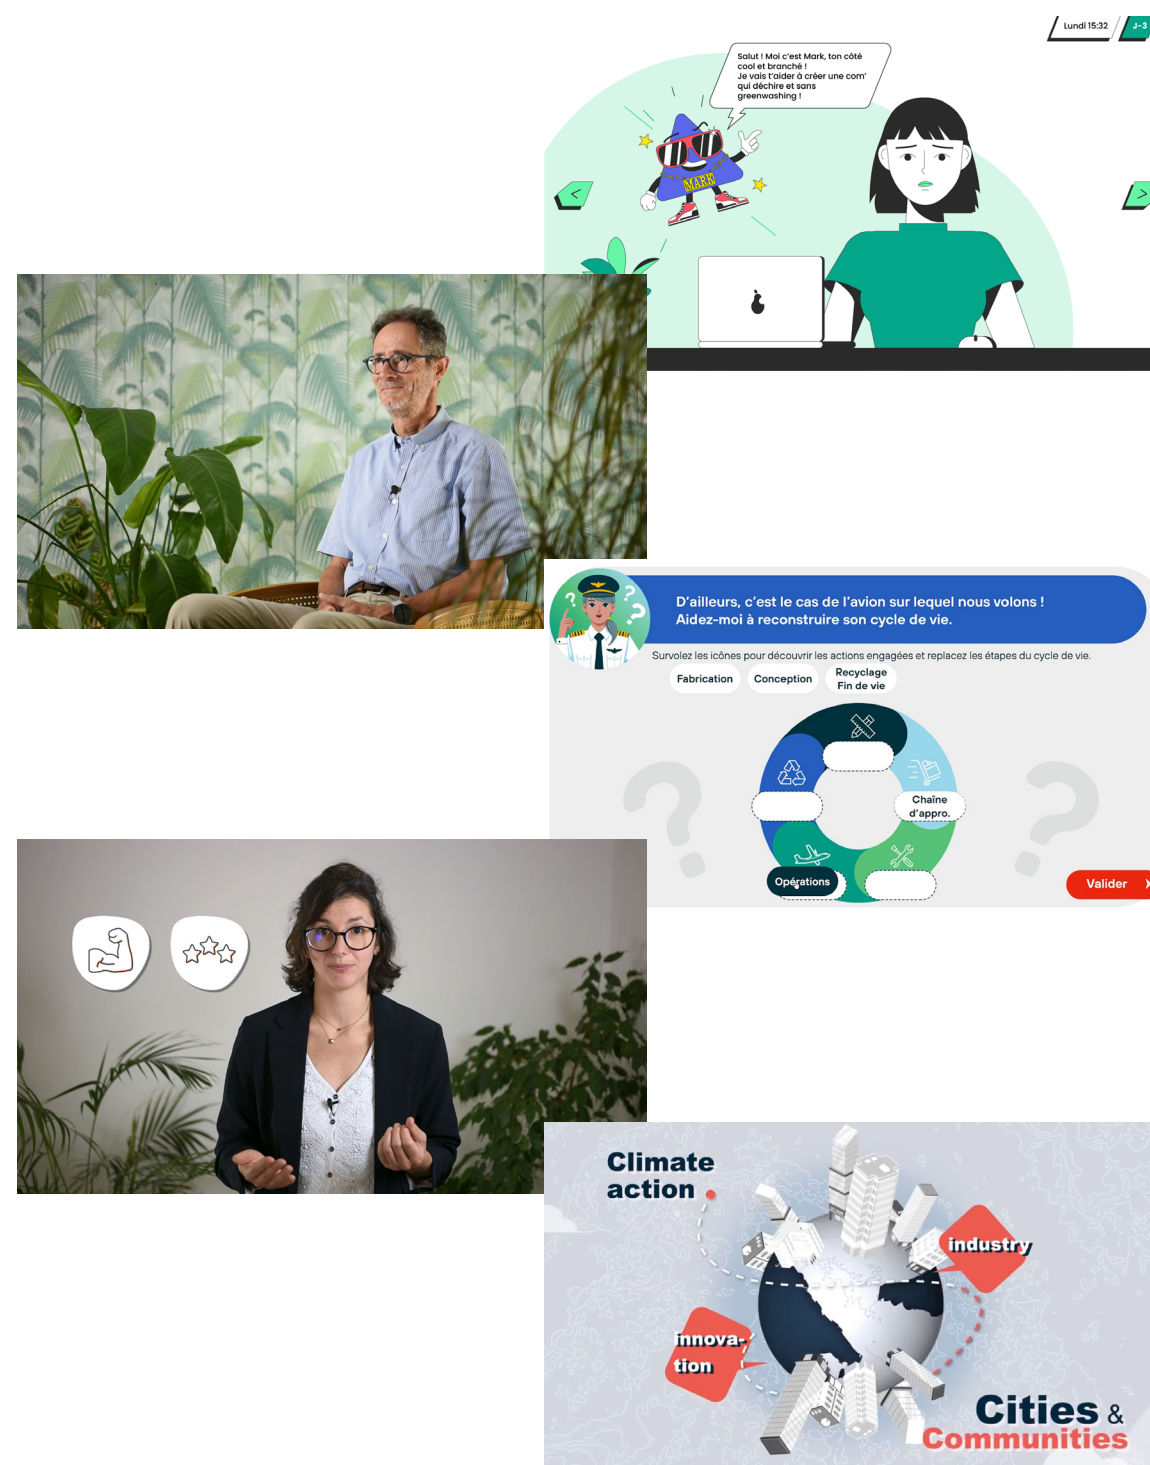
Lundi 15:32

J-3

Salut ! Moi c'est Mark, ton côté cool et branché ! Je vais t'aider à créer une com' qui déchire et sans greenwashing !

MARK

<

>

D'ailleurs, c'est le cas de l'avion sur lequel nous volons ! Aidez-moi à reconstruire son cycle de vie.

Survolez les icônes pour découvrir les actions engagées et replacez les étapes du cycle de vie.

Fabrication

Conception

Recyclage Fin de vie

Chaîne d'appro.

Opérations

Valider

Climate action

industry

innova-tion

Cities & Communities